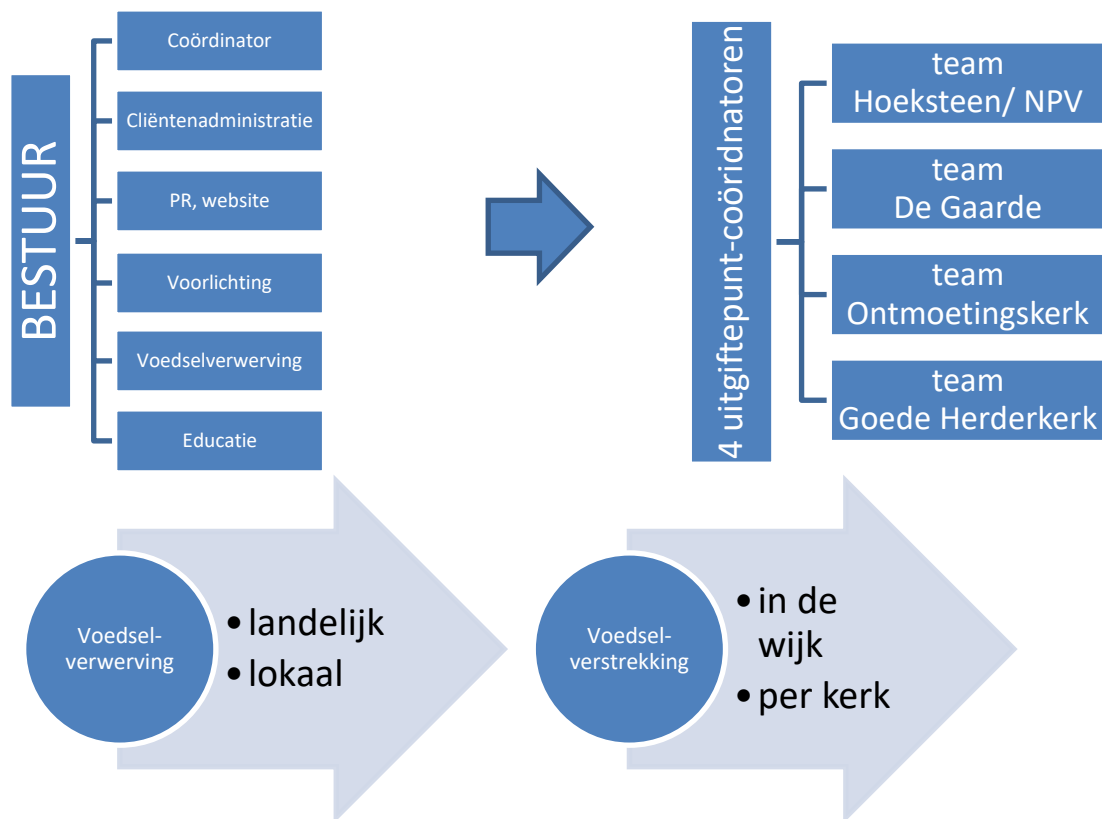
BESTUUR

Coördinator

Cliëntenadministratie

PR, website

Voorlichting

Voedselverwerving

Educatie

4 uitgiftepunt-coöridnatoren

team Hoeksteen/ NPV

team De Gaarde

team Ontmoetingskerk

team Goede Herderkerk

Voedsel-verwerving

• landelijk
• lokaal

Voedsel-verstrekking

• in de wijk
• per kerk